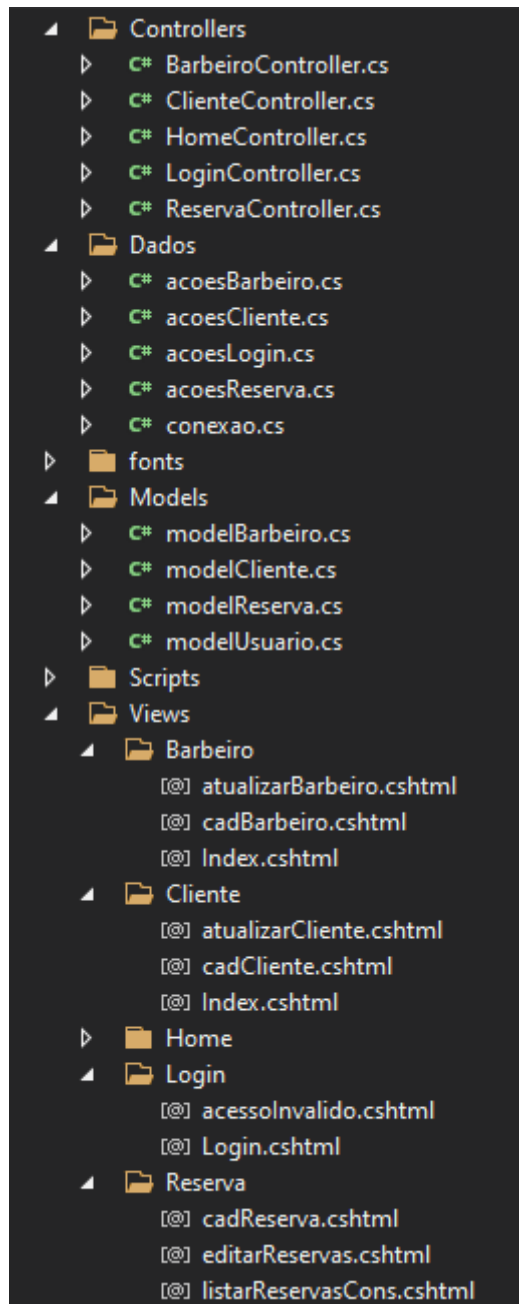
Controllers
C# BarbeiroController.cs
C# ClienteController.cs
C# HomeController.cs
C# LoginController.cs
C# ReservaController.cs
Dados
C# acoesBarbeiro.cs
C# acoesCliente.cs
C# acoesLogin.cs
C# acoesReserva.cs
C# conexao.cs
fonts
Models
C# modelBarbeiro.cs
C# modelCliente.cs
C# modelReserva.cs
C# modelUsuario.cs
Scripts
Views
Barbeiro
[@] atualizarBarbeiro.cshtml
[@] cadBarbeiro.cshtml
[@] Index.cshtml
Cliente
[@] atualizarCliente.cshtml
[@] cadCliente.cshtml
[@] Index.cshtml
Home
Login
[@] acessoInvalido.cshtml
[@] Login.cshtml
Reserva
[@] cadReserva.cshtml
[@] editarReservas.cshtml
[@] listarReservasCons.cshtml